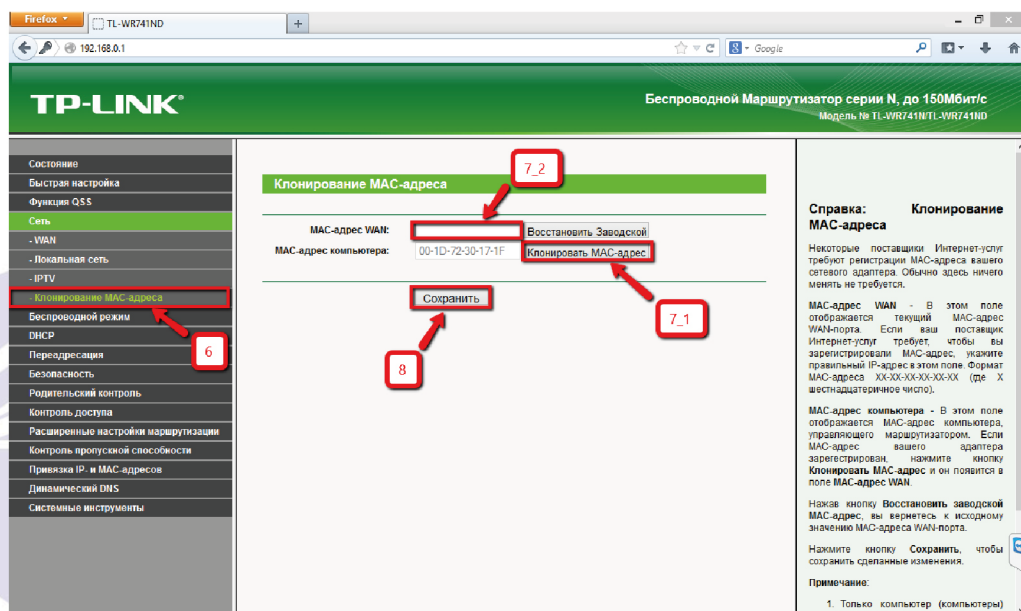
Firefox TL-WR741ND +

192.168.0.1

Google

TP-LINK®

Беспроводной Маршрутизатор серии N, до 150Мбит/с
Модель № TL-WR741N/TL-WR741ND

Состояние
Быстрая настройка
Функция QSS
Сеть
- WAN
- Локальная сеть
- IPTV
- Клонирование MAC-адреса
Беспроводной режим
DHCP
Переадресация
Безопасность
Родительский контроль
Контроль доступа
Расширенные настройки маршрутизации
Контроль пропускной способности
Привязка IP- и MAC-адресов
Динамический DNS
Системные инструменты

Клонирование MAC-адреса

MAC-адрес WAN: Восстановить Заводской
MAC-адрес компьютера: 00-1D-72-30-17-1F Клонировать MAC-адрес

Сохранить

7_2
7_1
6
8

Справка: Клонирование MAC-адреса

Некоторые поставщики Интернет-услуг требуют регистрации MAC-адреса вашего сетевого адаптера. Обычно здесь ничего менять не требуется.

MAC-адрес WAN - В этом поле отображается текущий MAC-адрес WAN-порта. Если ваш поставщик Интернет-услуг требует, чтобы вы зарегистрировали MAC-адрес, укажите правильный IP-адрес в этом поле. Формат MAC-адреса XX-XX-XX-XX-XX-XX (где X шестнадцатеричное число).

MAC-адрес компьютера - В этом поле отображается MAC-адрес компьютера, управляющего маршрутизатором. Если MAC-адрес вашего адаптера зарегистрирован, нажмите кнопку Клонировать MAC-адрес и он появится в поле MAC-адрес WAN.

Нажав кнопку Восстановить заводской MAC-адрес, вы вернетесь к исходному значению MAC-адреса WAN-порта.

Нажмите кнопку Сохранить, чтобы сохранить сделанные изменения.

Примечание:

1. Только компьютер (компьютеры)